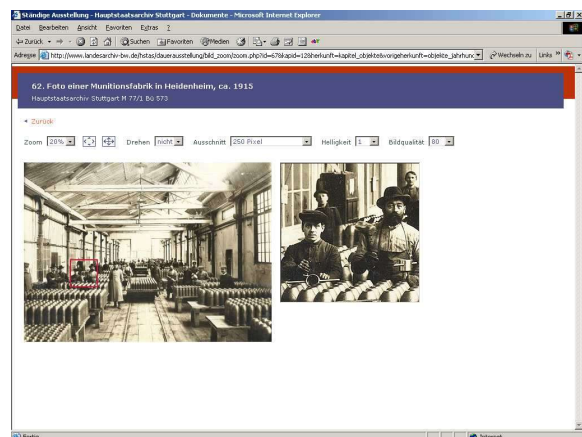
Ständige Ausstellung - Hauptstaatsarchiv Stuttgart - Dokumente - Microsoft Internet Explorer

Datei Bearbeiten Ansicht Favoriten Extras ?

Zurück Suchen Favoriten Medien

Adresse http://www.landesarchiv-bw.de/hstas/dauerausstellung/bild_zoom/zoom.php?id=67&kapid=12&herkunft=kapitel_objekte&vorigeherkunft=objekte_jahrhund Wechseln zu Links

62. Foto einer Munitionsfabrik in Heidenheim, ca. 1915

Hauptstaatsarchiv Stuttgart M 77/1 Bü 573

« Zurück

Zoom 20% Drehen nicht Ausschnitt 250 Pixel Helligkeit 1 Bildqualität 80

Fertig Internet